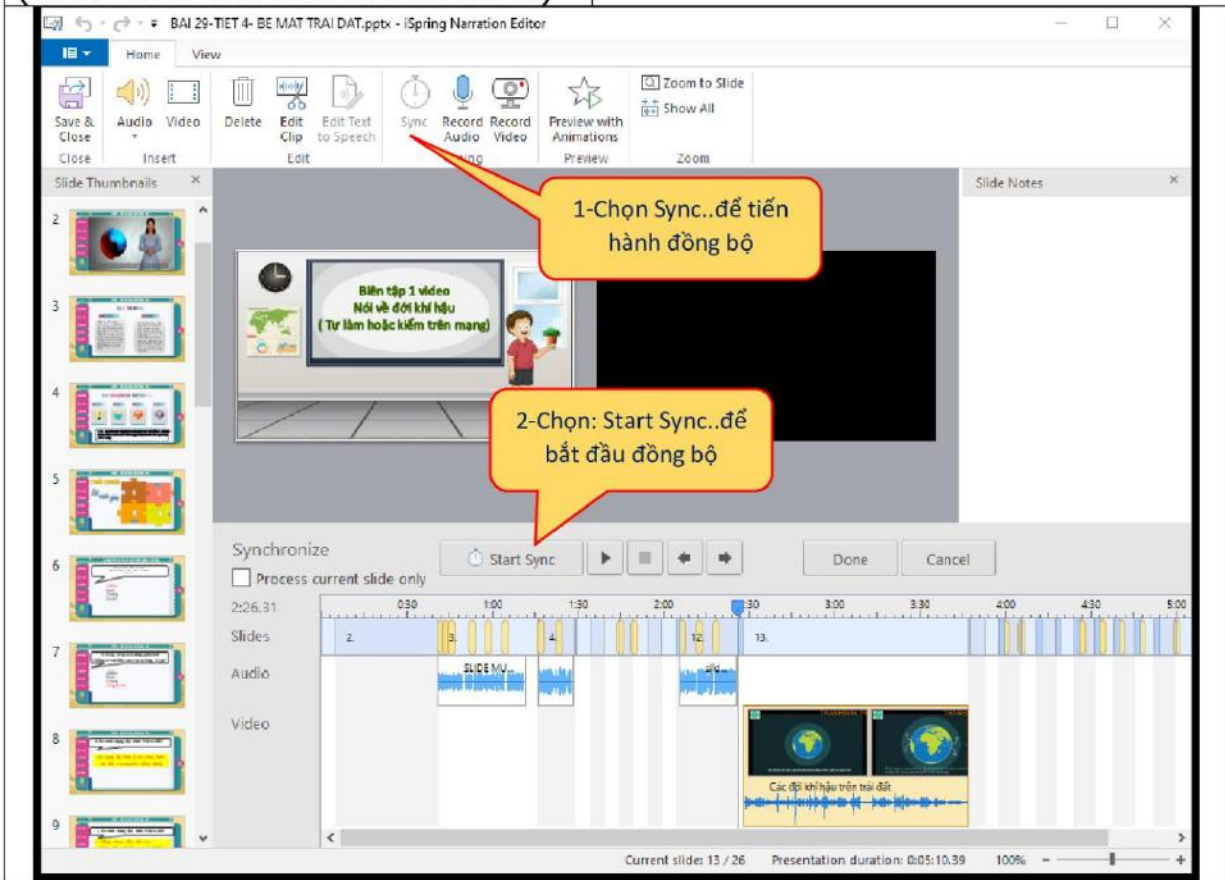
BAI 29-TIET 4- BE MAT TRAI DAT.pptx - iSpring Narration Editor

Home View

Save & Close
Close
Audio Video
Insert
Delete Edit Clip Edit Text to Speech
Edit
Sync Record Audio Record Video
Preview with Animations
Preview
Zoom to Slide
Show All
Zoom

Slide Thumbnails

Slide Notes

1-Chọn Sync..để tiến hành đồng bộ

Biên tập 1 video
Nói về đới khí hậu
( Tự làm hoặc kiếm trên mạng)

2-Chọn: Start Sync..để bắt đầu đồng bộ

Synchronize
Process current slide only
Start Sync
Done Cancel

2:26.31
0:30 1:00 1:30 2:00 2:30 3:00 3:30 4:00 4:30 5:00
Slides 2. 3. 4. 12. 13.
Audio SLIDE MU...
Video
Các đới khí hậu trên trái đất

Current slide: 13 / 26 Presentation duration: 0:05:10.39 100%